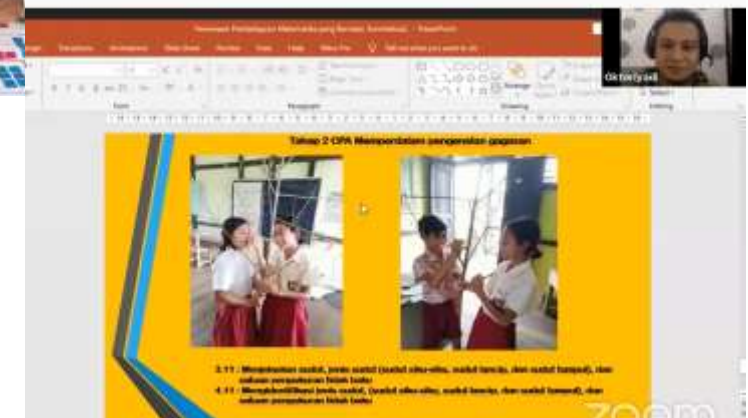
Tahap 2 CPA Memperdalam pengenalan gagasan

3.11 : Menjelaskan sudut, jenis sudut (sudut siku-siku, sudut lancip, dan sudut tumpul), dan satuan pengukuran tidak baku

4.11 : Mengidentifikasi jenis sudut, (sudut siku-siku, sudut lancip, dan sudut tumpul), dan satuan pengukuran tidak baku

Oktoriyadi

zoom